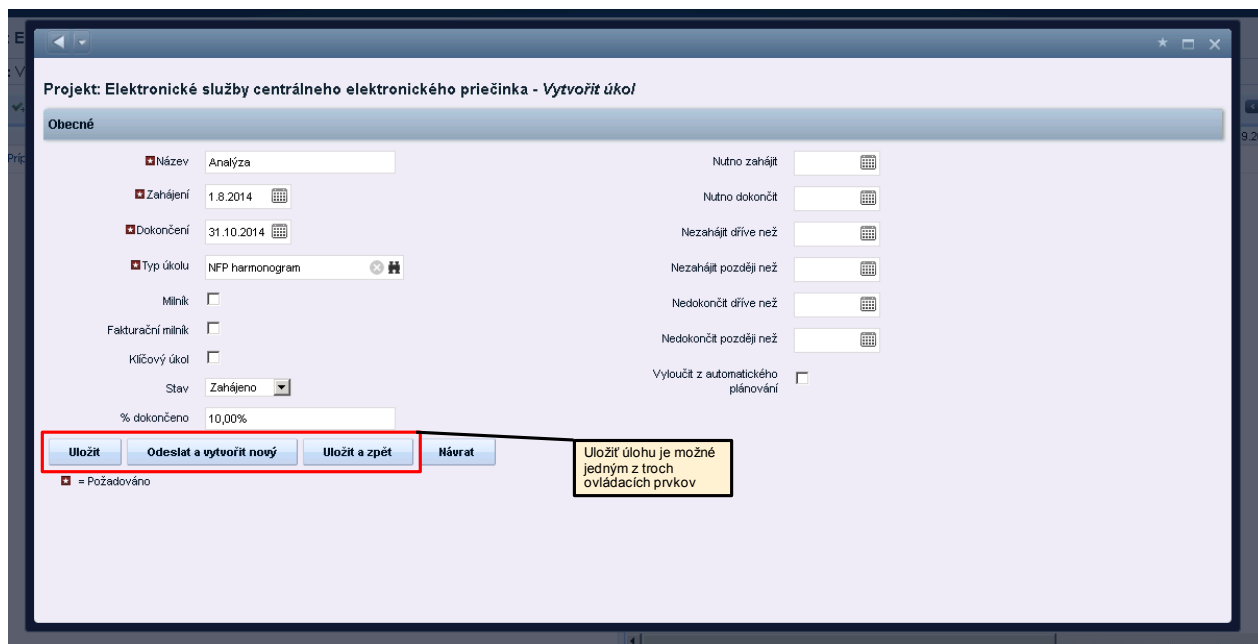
Projekt: Elektronické služby centrálneho elektronického priečinka - *Vytvořit úkol*

Obecné

Název Analýza

Zahájení 1.8.2014

Dokončení 31.10.2014

Typ úkolu NFP harmonogram

Milník

Fakturační milník

Klíčový úkol

Stav Zahájeno

% dokončeno 10,00%

Nutno zahájit

Nutno dokončit

Nezahájit dříve než

Nezahájit později než

Nedokončit dříve než

Nedokončit později než

Vyloučit z automatického plánování

Uložit | Odeslat a vytvořit nový | Uložit a zpět | Návrat

Uložiť úlohu je možné jedným z troch ovládacích prvkov

= Požadováno